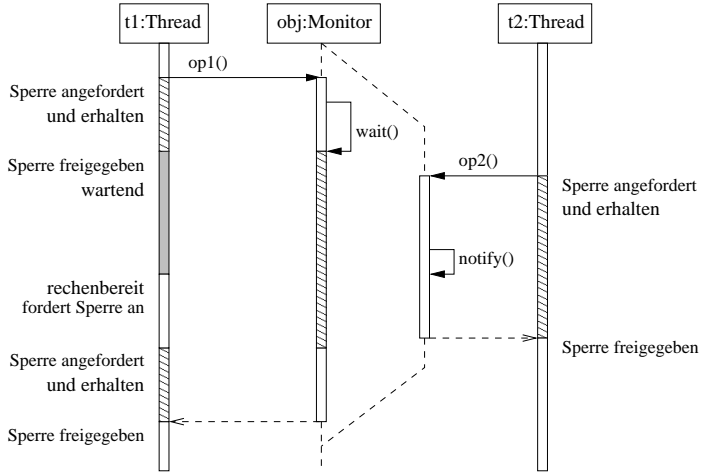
t1:Thread

obj:Monitor

t2:Thread

op1()

Sperre angefordert
und erhalten

wait()

Sperre freigegeben
wartend

op2()

Sperre angefordert
und erhalten

notify()

rechenbereit
fordert Sperre an

Sperre freigegeben

Sperre angefordert
und erhalten

Sperre freigegeben